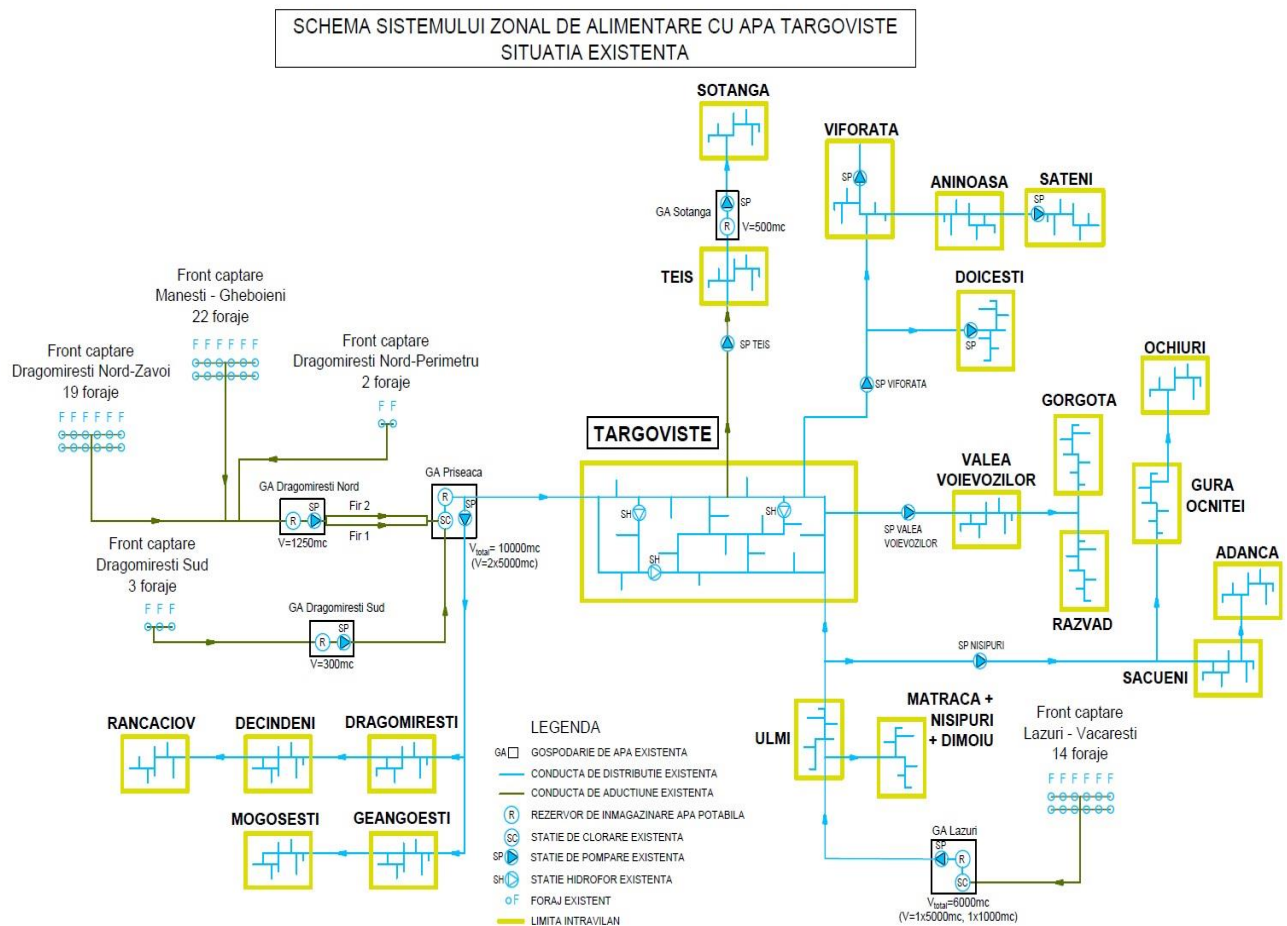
SCHEMA SISTEMULUI ZONAL DE ALIMENTARE CU APA TARGOVISTE
SITUATIA EXISTENTA

SOTANGA

VIFORATA

SP

ANINOASA

SATENI

SP

SP

GA Sotanga

R

V=500mc

TEIS

DOICESTI

SP

Front captare
Manesti - Gheboieni
22 foraje

F F F F F F

Front captare
Dragomiresti Nord-Perimetru
2 foraje

SP TEIS

Front captare
Dragomiresti Nord-Zavoi
19 foraje

F F F F F F

F F

SP VIFORATA

OCHIURI

GORGOTA

TARGOVISTE

VALEA VOIEVOZILOR

GA Dragomiresti Nord

GA Priseaca

SP

R

R

SP

Fir 2

SC

SP

SH

SH

Fir 1

V=1250mc

$V_{total}$= 10000mc
(V=2x5000mc)

SH

SP VALEA VOIEVOZILOR

GURA OCNITEI

Front captare
Dragomiresti Sud
3 foraje

F F F

ADANCA

GA Dragomiresti Sud

SP

R

V=300mc

RAZVAD

SP NISIPURI

SACUENI

MATRACA + NISIPURI + DIMOIU

RANCACIOV

DECINDENI

DRAGOMIRESTI

LEGENDA

GA GOSPODARIE DE APA EXISTENTA

CONDUCTA DE DISTRIBUTIE EXISTENTA

CONDUCTA DE ADUCTIUNE EXISTENTA

R REZERVOR DE INMAGAZINARE APA POTABILA

SC STATIE DE CLORARE EXISTENTA

SP STATIE DE POMPARE EXISTENTA

SH STATIE HIDROFOR EXISTENTA

F FORAJ EXISTENT

LIMITA INTRAVILAN

ULMI

Front captare
Lazuri - Vacaresti
14 foraje

F F F F F F

MOGOSESTI

GEANGOESTI

GA Lazuri

SP

R

SC

$V_{total}$=6000mc
(V=1x5000mc, 1x1000mc)